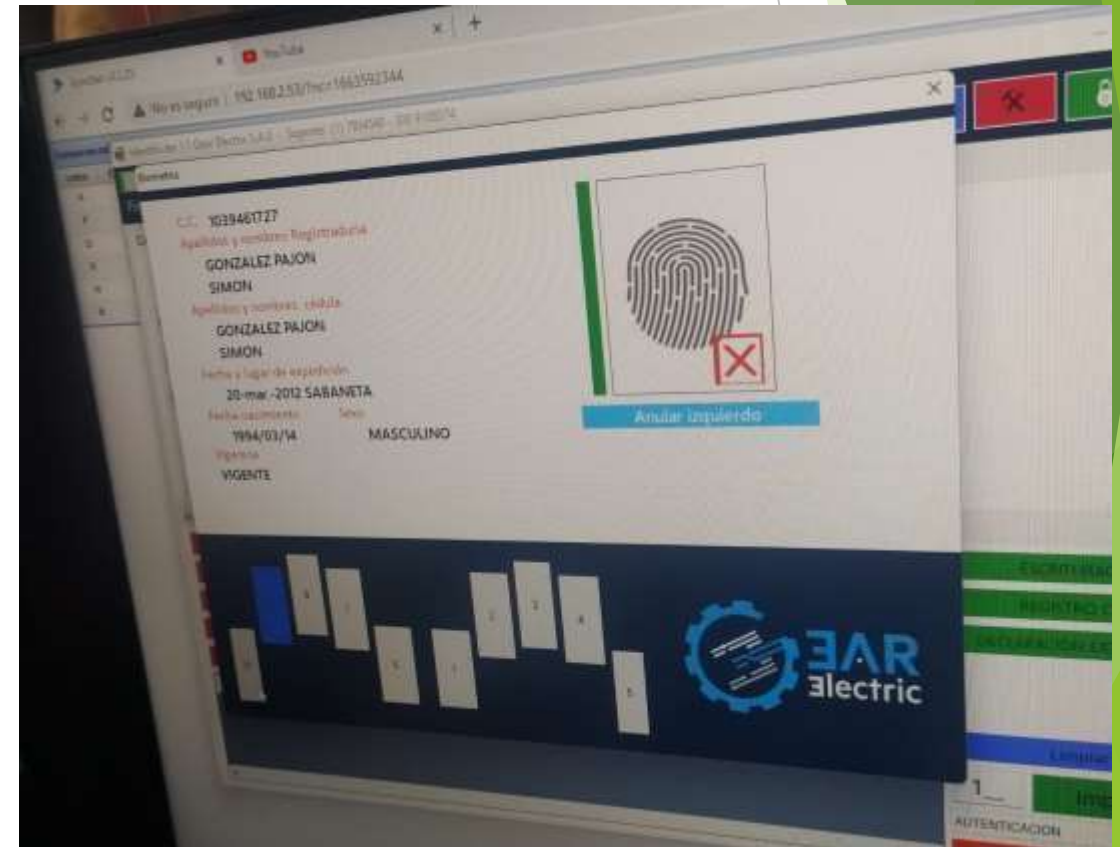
YouTube

No es seguro | 192.168.2.53/?sp=1663592344

C.C. 1039461727
Apellidos y nombres Registraduría
GONZALEZ PAJON
SIMON
Apellidos y nombres cédula
GONZALEZ PAJON
SIMON
Fecha y lugar de expedición
20-mar.-2012 SABANETA
Fecha nacimiento Sexo
1994/03/14 MASCULINO
Vigencia
VIGENTE

Anular izquierdo

ƎAR
Ǝlectric

ESCRITURAS
REGISTRO
DECLARACION

1
Imp
AUTENTICACION